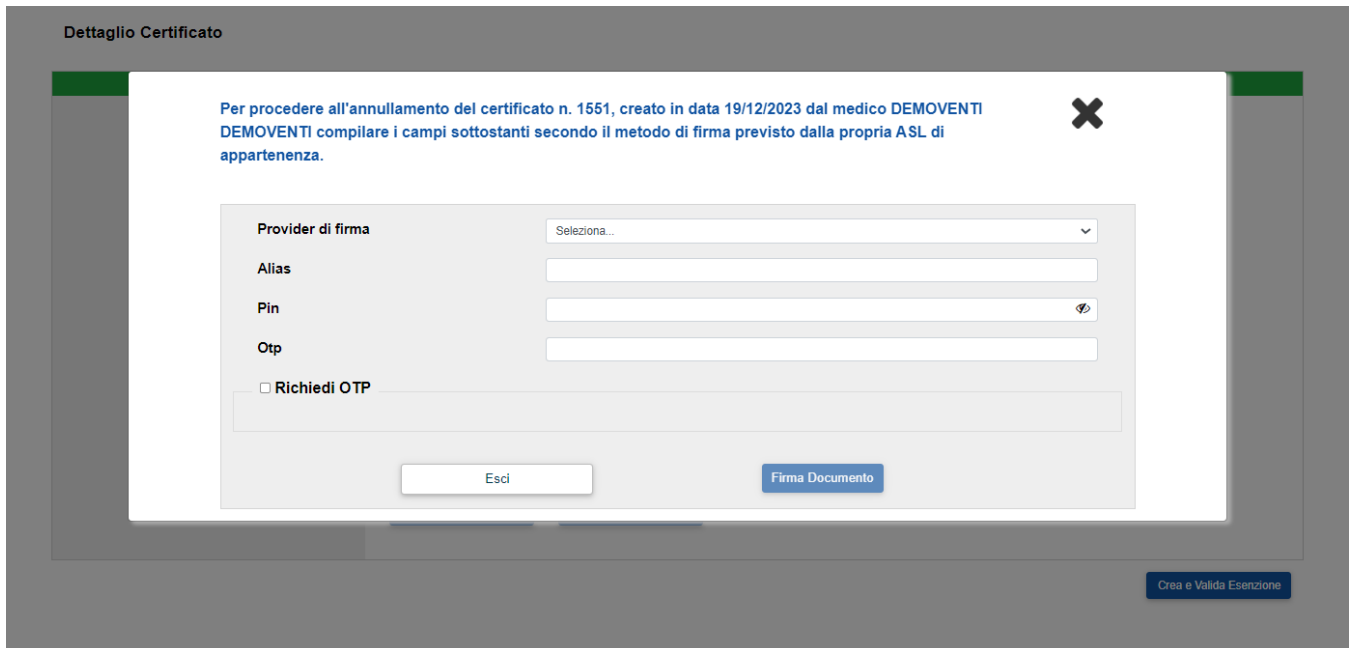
Dettaglio Certificato

Per procedere all'annullamento del certificato n. 1551, creato in data 19/12/2023 dal medico DEMOVENTI DEMOVENTI compilare i campi sottostanti secondo il metodo di firma previsto dalla propria ASL di appartenenza.

Provider di firma
Seleziona...
Alias
Pin
Otp
Richiedi OTP

Esci
Firma Documento

Crea e Valida Esenzione